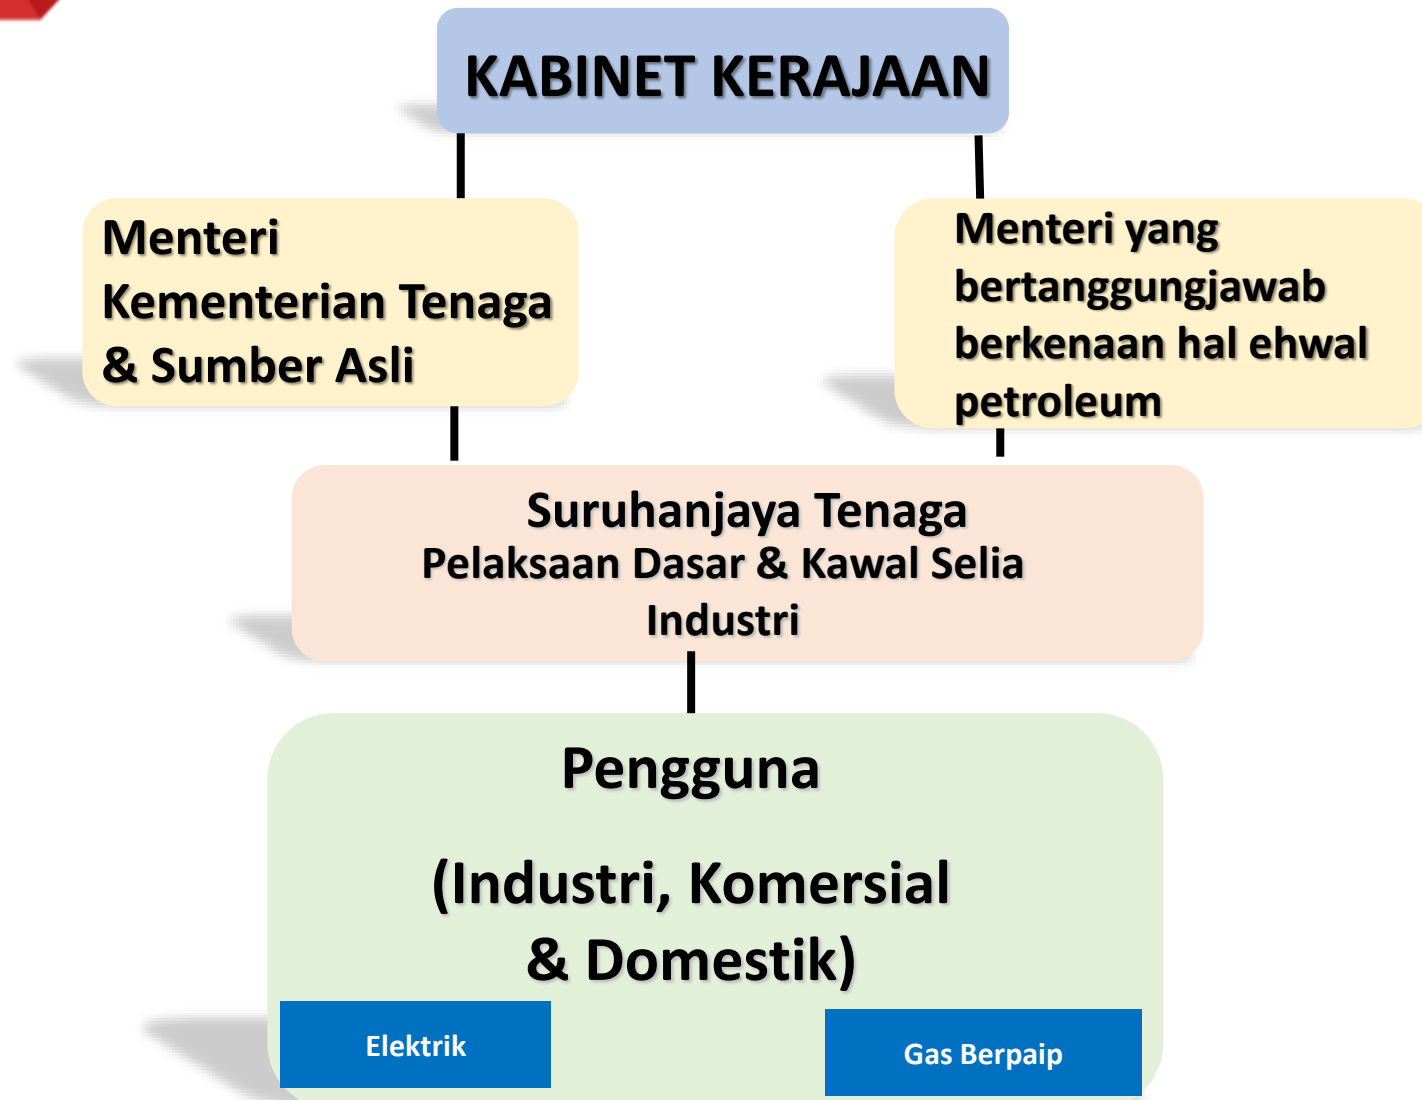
KABINET KERAJAAN

Menteri
Kementerian Tenaga & Sumber Asli

Menteri yang bertanggungjawab berkenaan hal ehwal petroleum

Suruhanjaya Tenaga
Pelaksaan Dasar & Kawal Selia Industri

Pengguna

(Industri, Komersial & Domestik)

Elektrik

Gas Berpaip